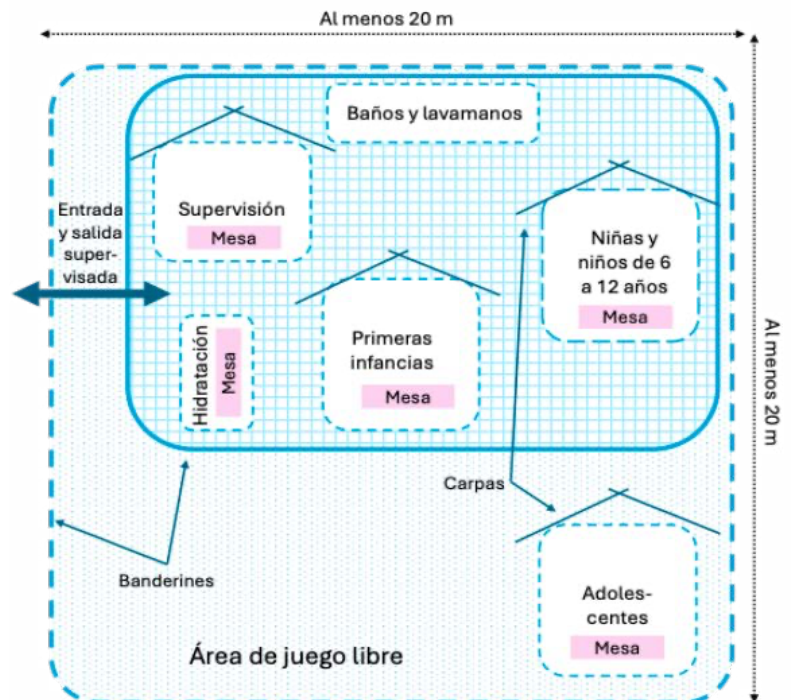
Al menos 20 m

Baños y lavamanos

Supervisión
Mesa

Entrada y salida supervisada

Niñas y niños de 6 a 12 años
Mesa

Al menos 20 m

Hidratación
Mesa

Primeras infancias
Mesa

Carpas

Banderines

Adolescentes
Mesa

Área de juego libre